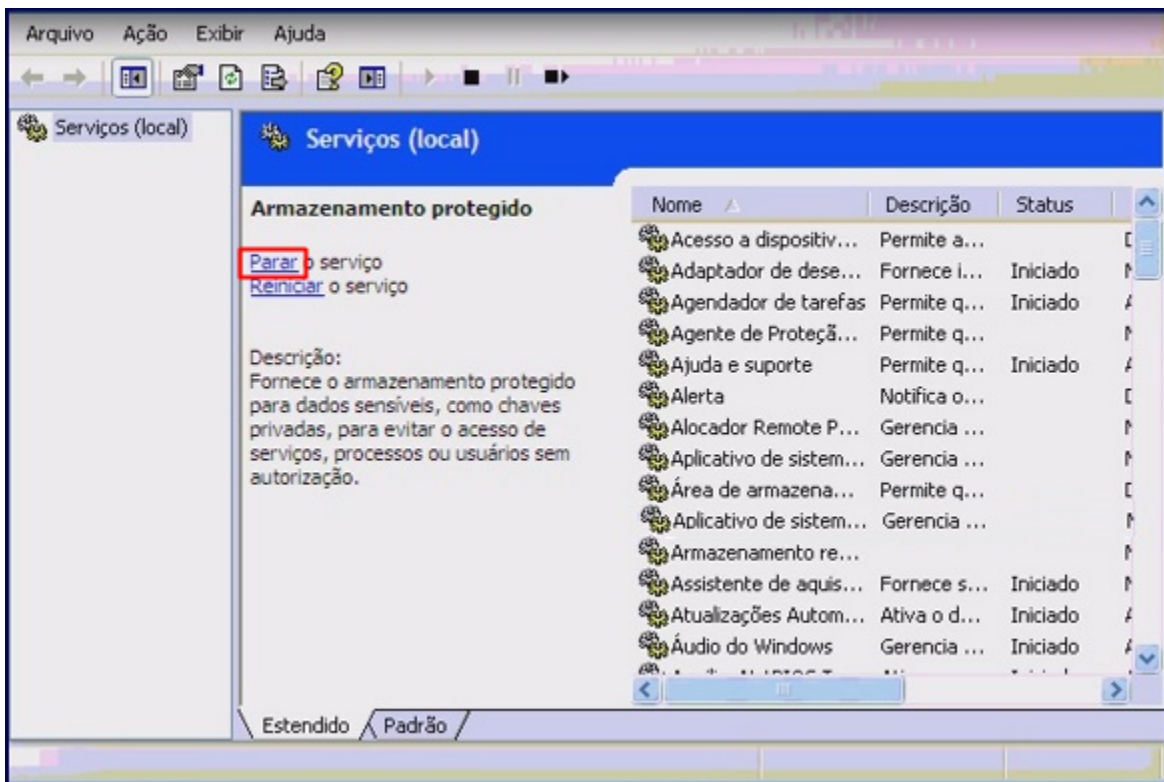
Arquivo Ação Exibir Ajuda

Serviços (local)

Serviços (local)

Armazenamento protegido

Parar o serviço
Reiniciar o serviço

Descrição:
Fornece o armazenamento protegido para dados sensíveis, como chaves privadas, para evitar o acesso de serviços, processos ou usuários sem autorização.

| Nome | Descrição | Status | |
|---|---|---|---|
| Acesso a dispositiv... | Permite a... | | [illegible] |
| Adaptador de dese... | Fornece i... | Iniciado | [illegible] |
| Agendador de tarefas | Permite q... | Iniciado | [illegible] |
| Agente de Proteçã... | Permite q... | | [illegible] |
| Ajuda e suporte | Permite q... | Iniciado | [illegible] |
| Alerta | Notifica o... | | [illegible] |
| Alocador Remote P... | Gerencia ... | | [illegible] |
| Aplicativo de sistem... | Gerencia ... | | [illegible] |
| Área de armazena... | Permite q... | | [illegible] |
| Aplicativo de sistem... | Gerencia ... | | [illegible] |
| Armazenamento re... | | | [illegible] |
| Assistente de aquis... | Fornece s... | Iniciado | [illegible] |
| Atualizações Autom... | Ativa o d... | Iniciado | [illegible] |
| Áudio do Windows | Gerencia ... | Iniciado | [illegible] |
| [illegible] | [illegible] | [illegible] | |

Estendido Padrão